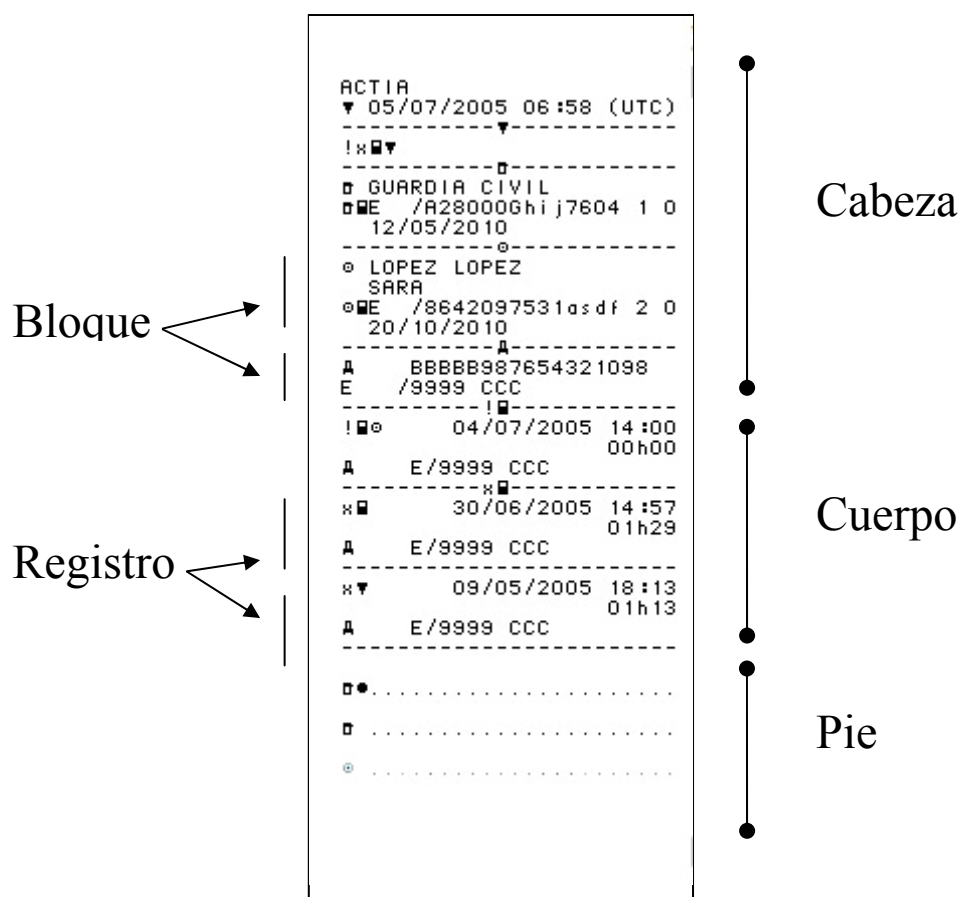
ACTIA
▼ 05/07/2005 06:58 (UTC)
------------▼------------
!×▼
------------------------
GUARDIA CIVIL
E /A28000Ghij7604 1 0
12/05/2010
------------⊙------------
⊙ LOPEZ LOPEZ
SARA
⊙E /8642097531asdf 2 0
20/10/2010
------------------------
BBBBB987654321098
E /9999 CCC
------------!------------
!⊙ 04/07/2005 14:00
00h00
E/9999 CCC
------------×------------
× 30/06/2005 14:57
01h29
E/9999 CCC
------------------------
×▼ 09/05/2005 18:13
01h13
E/9999 CCC
------------------------
●......................
......................
⊙ ......................

Cabeza

Bloque

Cuerpo

Registro

Pie